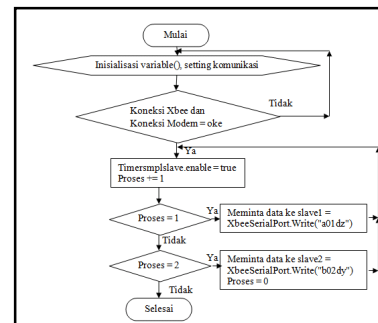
Mulai

Inisialisasi variable(), setting komunikasi

Koneksi Xbee dan Koneksi Modem = oke

Tidak

Ya

Timersmplslave.enable = true
Proses += 1

Proses = 1

Ya

Meminta data ke slave1 =
XbeeSerialPort.Write("a01dz")

Tidak

Proses = 2

Ya

Meminta data ke slave2 =
XbeeSerialPort.Write("b02dy")
Proses = 0

Tidak

Selesai